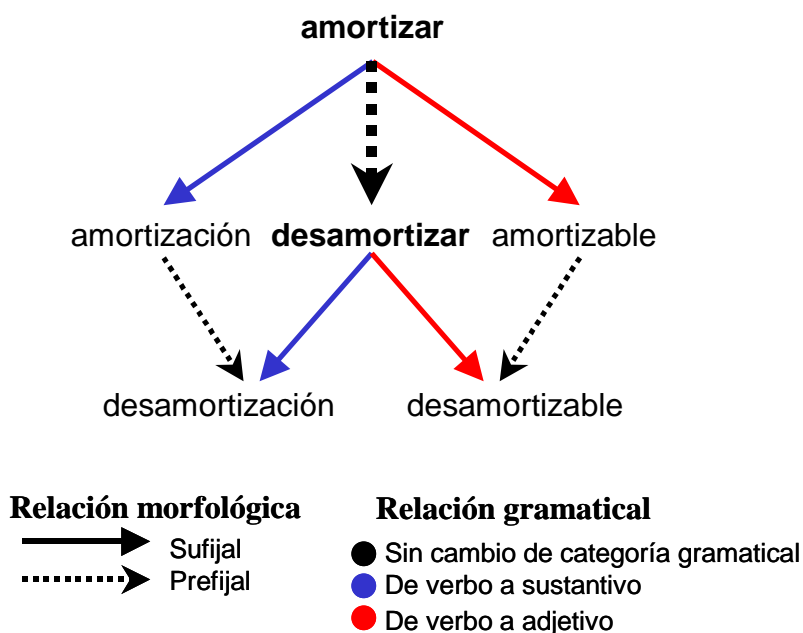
amortizar

amortización desamortizar amortizable

desamortización desamortizable

Relación morfológica
Sufijal
Prefijal

Relación gramatical
Sin cambio de categoría gramatical
De verbo a sustantivo
De verbo a adjetivo